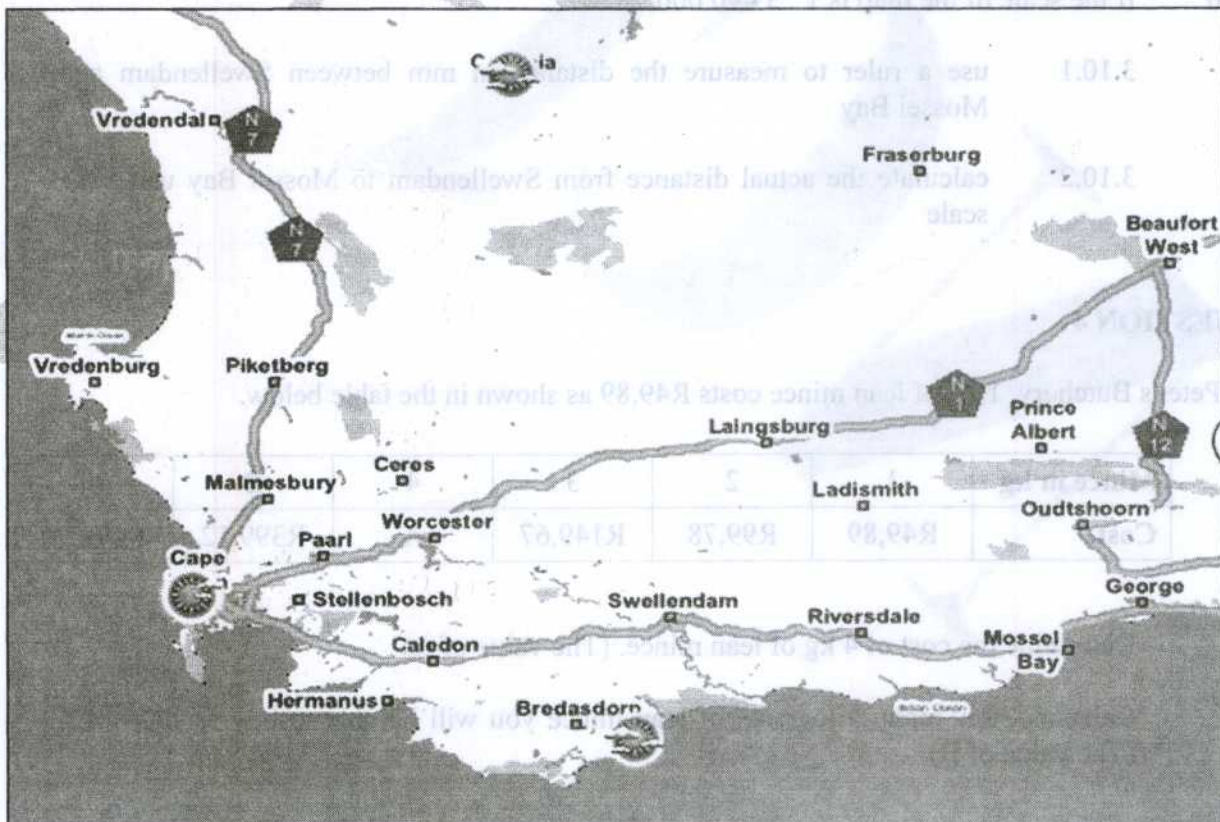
Vredendal
N 7
Fraserburg
N 7
Beaufort West
Vredenburg
Piketberg
N 1
Prince Albert
Laingsburg
N 12
Malmesbury
Ceres
Ladismith
Worcester
Oudtshoorn
Paarl
Cape
Stellenbosch
Swellendam
George
Riversdale
Caledon
Mossel Bay
Hermanus
Bredasdorp